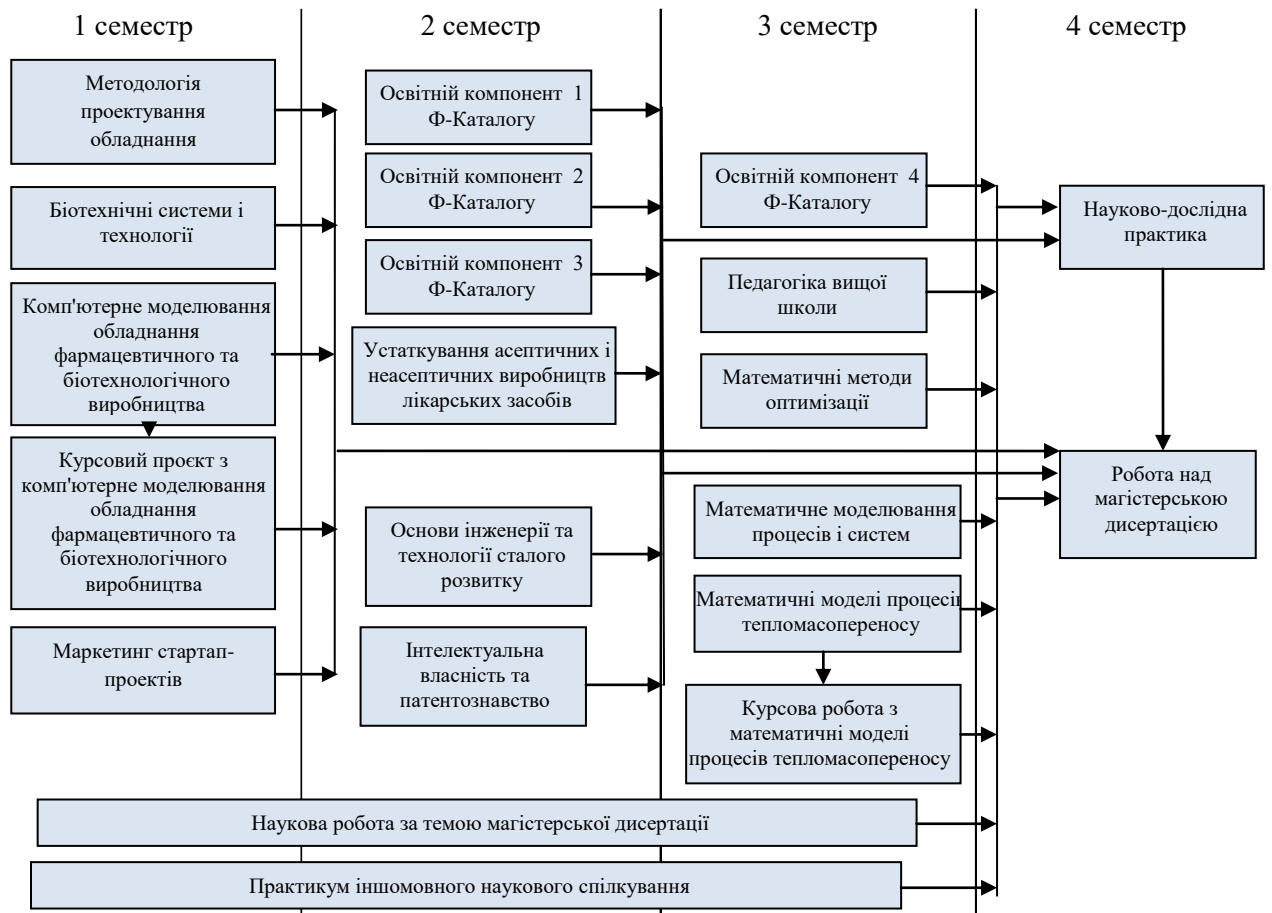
1 семестр

2 семестр

3 семестр

4 семестр

Методологія проектування обладнання

Біотехнічні системи і технології

Комп'ютерне моделювання обладнання фармацевтичного та біотехнологічного виробництва

Курсовий проєкт з комп'ютерне моделювання обладнання фармацевтичного та біотехнологічного виробництва

Маркетинг стартап-проектів

Освітній компонент 1 Ф-Каталогу

Освітній компонент 2 Ф-Каталогу

Освітній компонент 3 Ф-Каталогу

Устаткування асептичних і неасептичних виробництв лікарських засобів

Основи інженерії та технології сталого розвитку

Інтелектуальна власність та патентознавство

Освітній компонент 4 Ф-Каталогу

Педагогіка вищої школи

Математичні методи оптимізації

Математичне моделювання процесів і систем

Математичні моделі процесів тепломасопереносу

Курсова робота з математичні моделі процесів тепломасопереносу

Науково-дослідна практика

Робота над магістерською дисертацією

Наукова робота за темою магістерської дисертації

Практикум іншомовного наукового спілкування